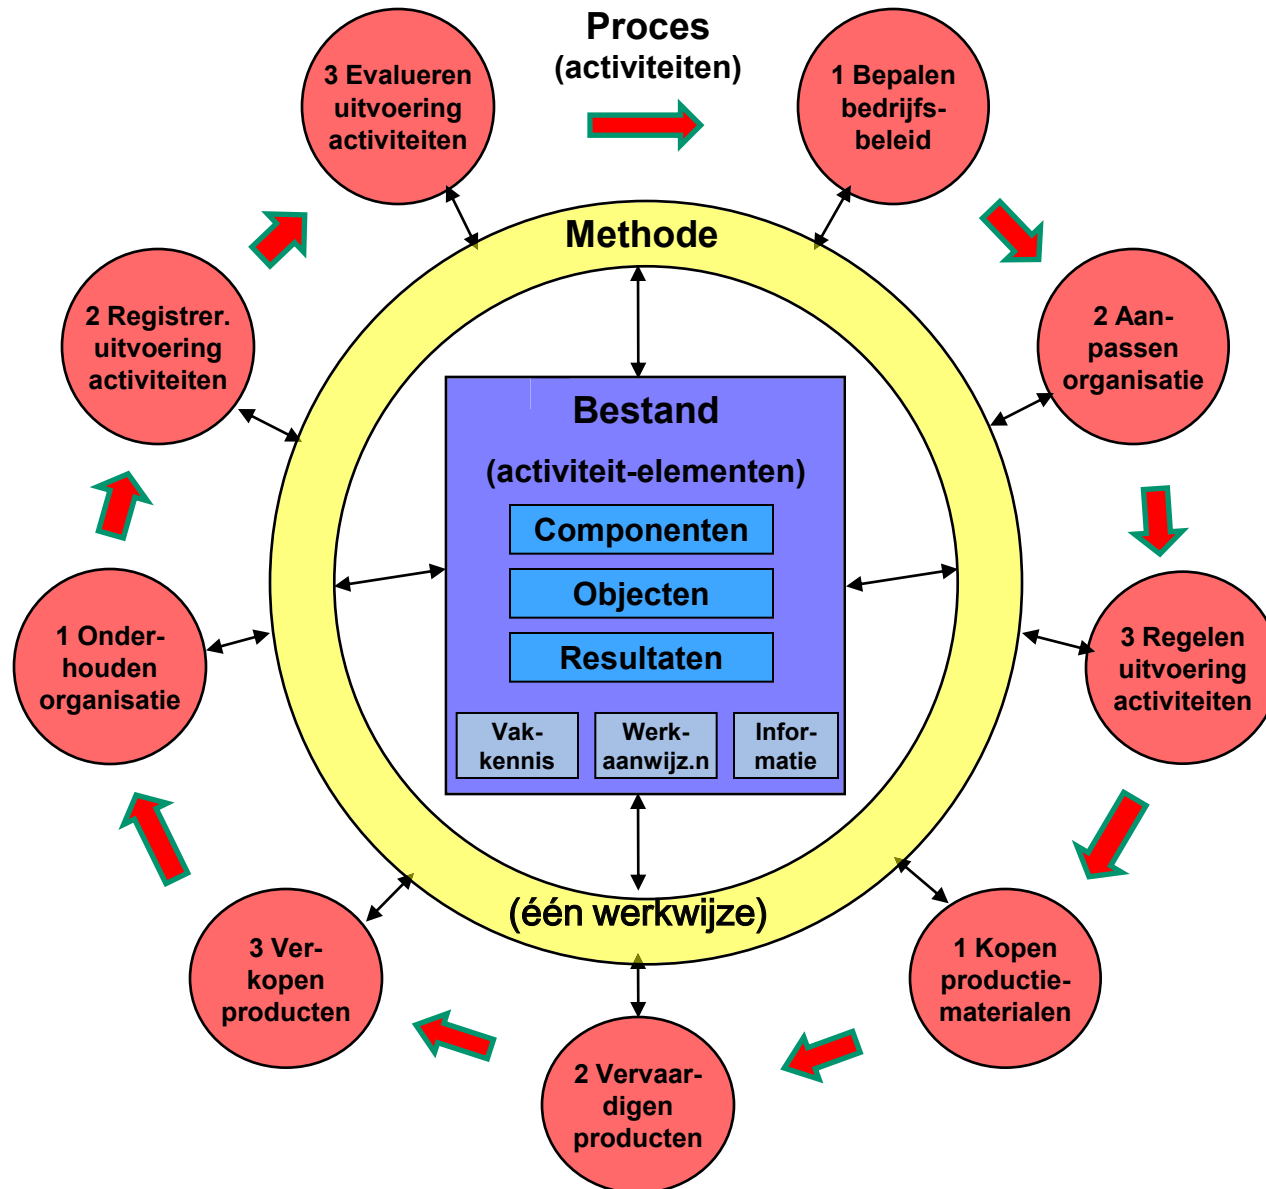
Proces
(activiteiten)

1 Bepalen bedrijfsbeleid

2 Aanpassen organisatie

3 Regelen uitvoering activiteiten

1 Kopen productiematerialen

2 Vervaardigen producten

3 Verkopen producten

1 Onderhouden organisatie

2 Registrer. uitvoering activiteiten

3 Evalueren uitvoering activiteiten

Methode

Bestand
(activiteit-elementen)

Componenten

Objecten

Resultaten

| Vakkennis | Werkaanwijz.n | Informatie |
|---|---|---|

(één werkwijze)